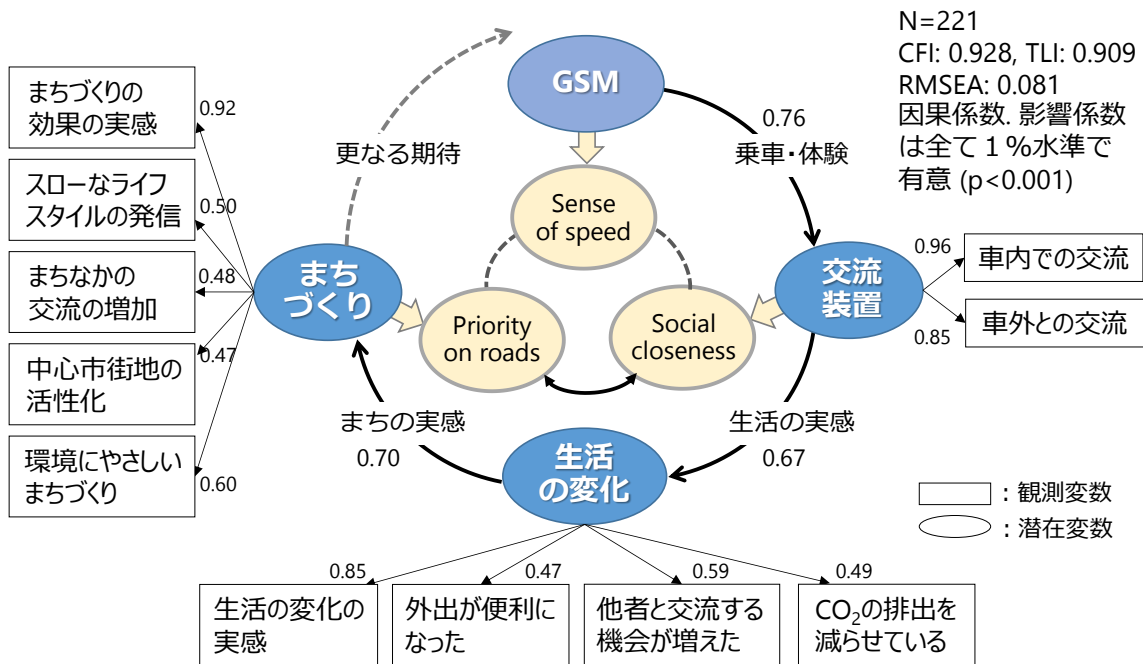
N=221
CFI: 0.928, TLI: 0.909
RMSEA: 0.081
因果係数. 影響係数は全て１%水準で有意 (p<0.001)

GSM

更なる期待

0.76
乗車・体験

Sense of speed

まちづくりの効果の実感
0.92

スローなライフスタイルの発信
0.50

まちなかの交流の増加
0.48

中心市街地の活性化
0.47

環境にやさしいまちづくり
0.60

まちづくり

Priority on roads

Social closeness

交流装置

0.96
車内での交流

0.85
車外との交流

まちの実感
0.70

生活の実感
0.67

生活の変化

：観測変数
：潜在変数

0.85
生活の変化の実感

0.47
外出が便利になった

0.59
他者と交流する機会が増えた

0.49
$CO_2$の排出を減らせている